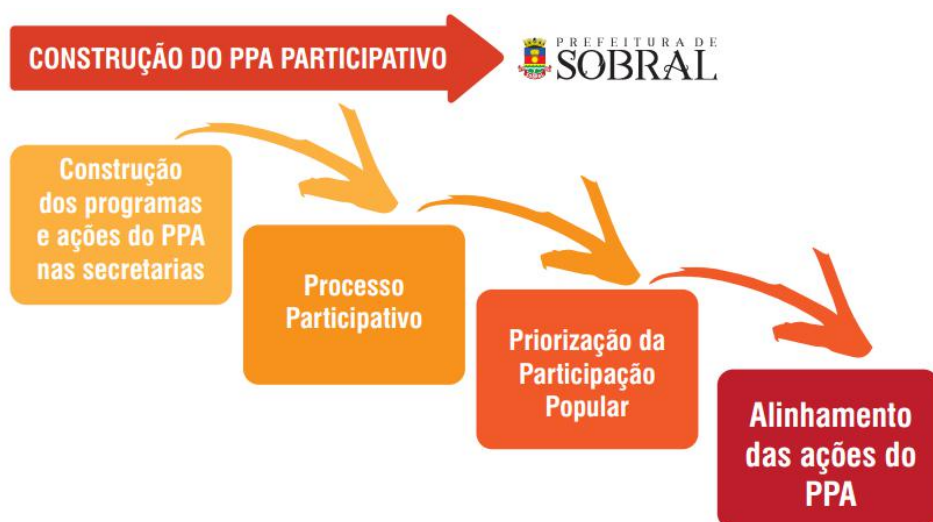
CONSTRUÇÃO DO PPA PARTICIPATIVO

PREFEITURA DE SOBRAL

Construção dos programas e ações do PPA nas secretarias

Processo Participativo

Priorização da Participação Popular

Alinhamento das ações do PPA